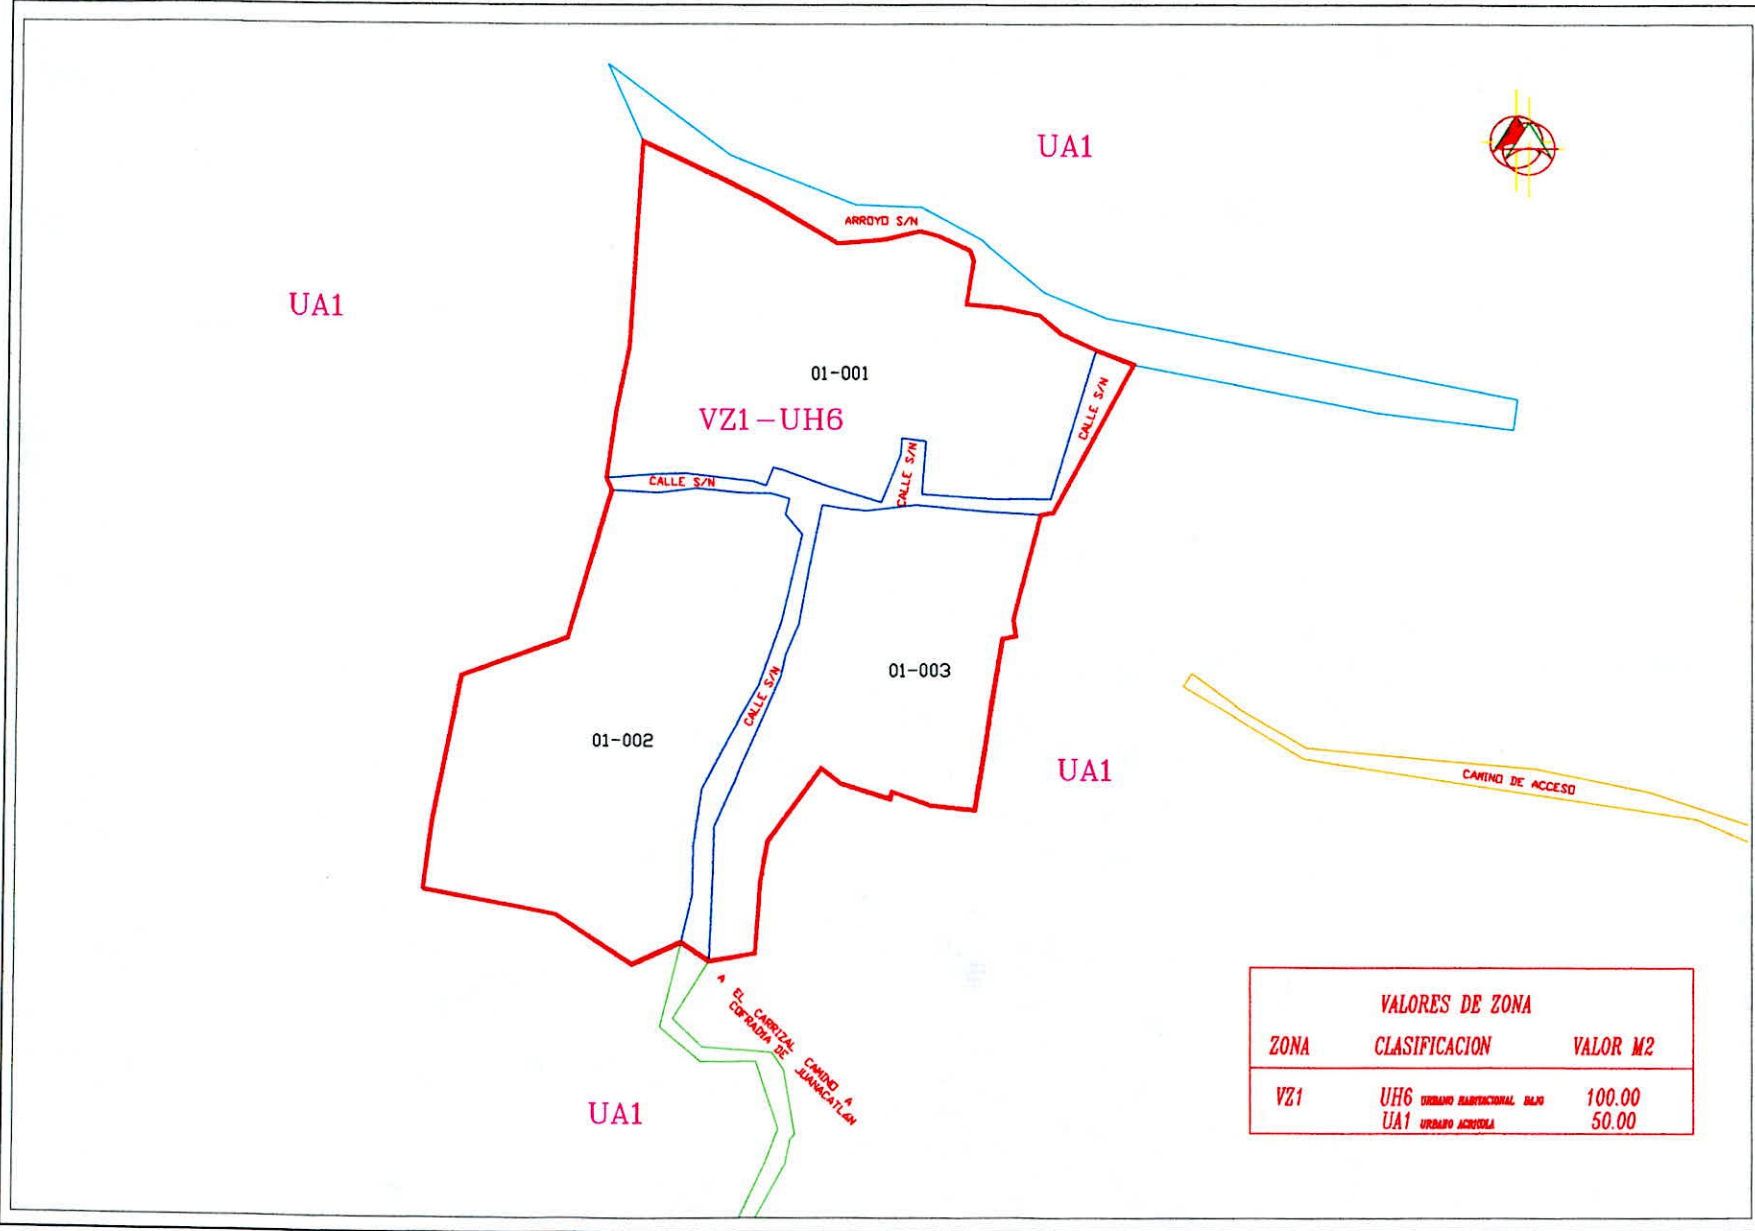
UA1

ARROYO S/N

UA1

01-001

VZ1 – UH6

CALLE S/N

CALLE S/N

CALLE S/N

CALLE S/N

01-003

01-002

UA1

CAMINO DE ACCESO

A EL CARRIZAL CAMINO A COFRADIA DE JUANACATLAN

UA1

VALORES DE ZONA

| ZONA | CLASIFICACION | VALOR M2 |
|---|---|---|
| VZ1 | UH6 URBANO HABITACIONAL BAJO | 100.00 |
| | UA1 URBANO AGRICOLA | 50.00 |